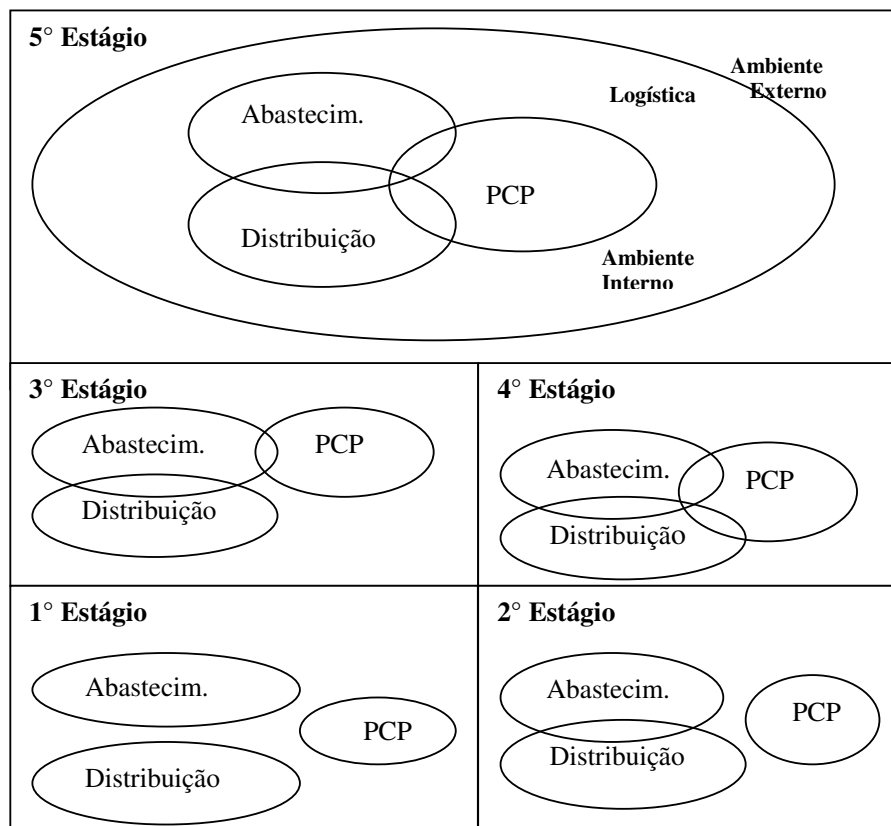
5° Estágio

Ambiente Externo

Logística

Abastecim.

PCP

Distribuição

Ambiente Interno

3° Estágio

Abastecim.

PCP

Distribuição

4° Estágio

Abastecim.

PCP

Distribuição

1° Estágio

Abastecim.

PCP

Distribuição

2° Estágio

Abastecim.

PCP

Distribuição